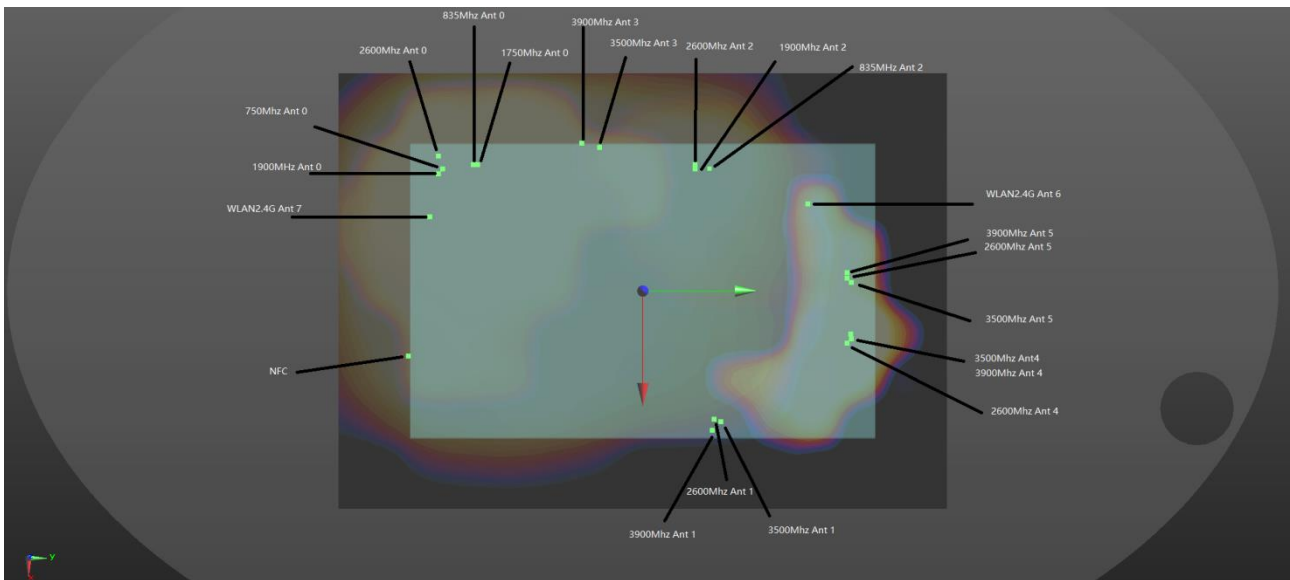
835Mhz Ant 0

3900Mhz Ant 3

2600Mhz Ant 0

1750Mhz Ant 0

3500Mhz Ant 3

2600Mhz Ant 2

1900Mhz Ant 2

835MHz Ant 2

750Mhz Ant 0

1900MHz Ant 0

WLAN2.4G Ant 7

WLAN2.4G Ant 6

3900Mhz Ant 5

2600Mhz Ant 5

3500Mhz Ant 5

NFC

3500Mhz Ant4

3900Mhz Ant 4

2600Mhz Ant 4

2600Mhz Ant 1

3500Mhz Ant 1

3900Mhz Ant 1

y